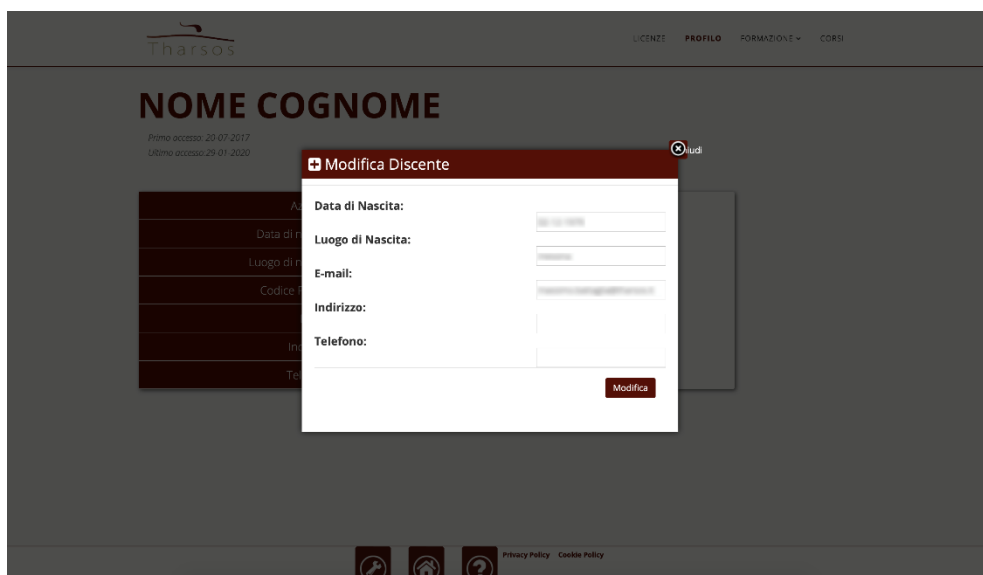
Tharsos

LICENZE PROFILO FORMAZIONE CORSI

NOME COGNOME

Primo accesso: 20-07-2017
Ultimo accesso: 29-01-2020

Chiudi

Modifica Discente

Data di Nascita: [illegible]

Luogo di Nascita: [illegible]

E-mail: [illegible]

Indirizzo:

Telefono:

Modifica

A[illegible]
Data di n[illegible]
Luogo di n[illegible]
Codice F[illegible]
Ind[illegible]
Tel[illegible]

Privacy Policy Cookie Policy